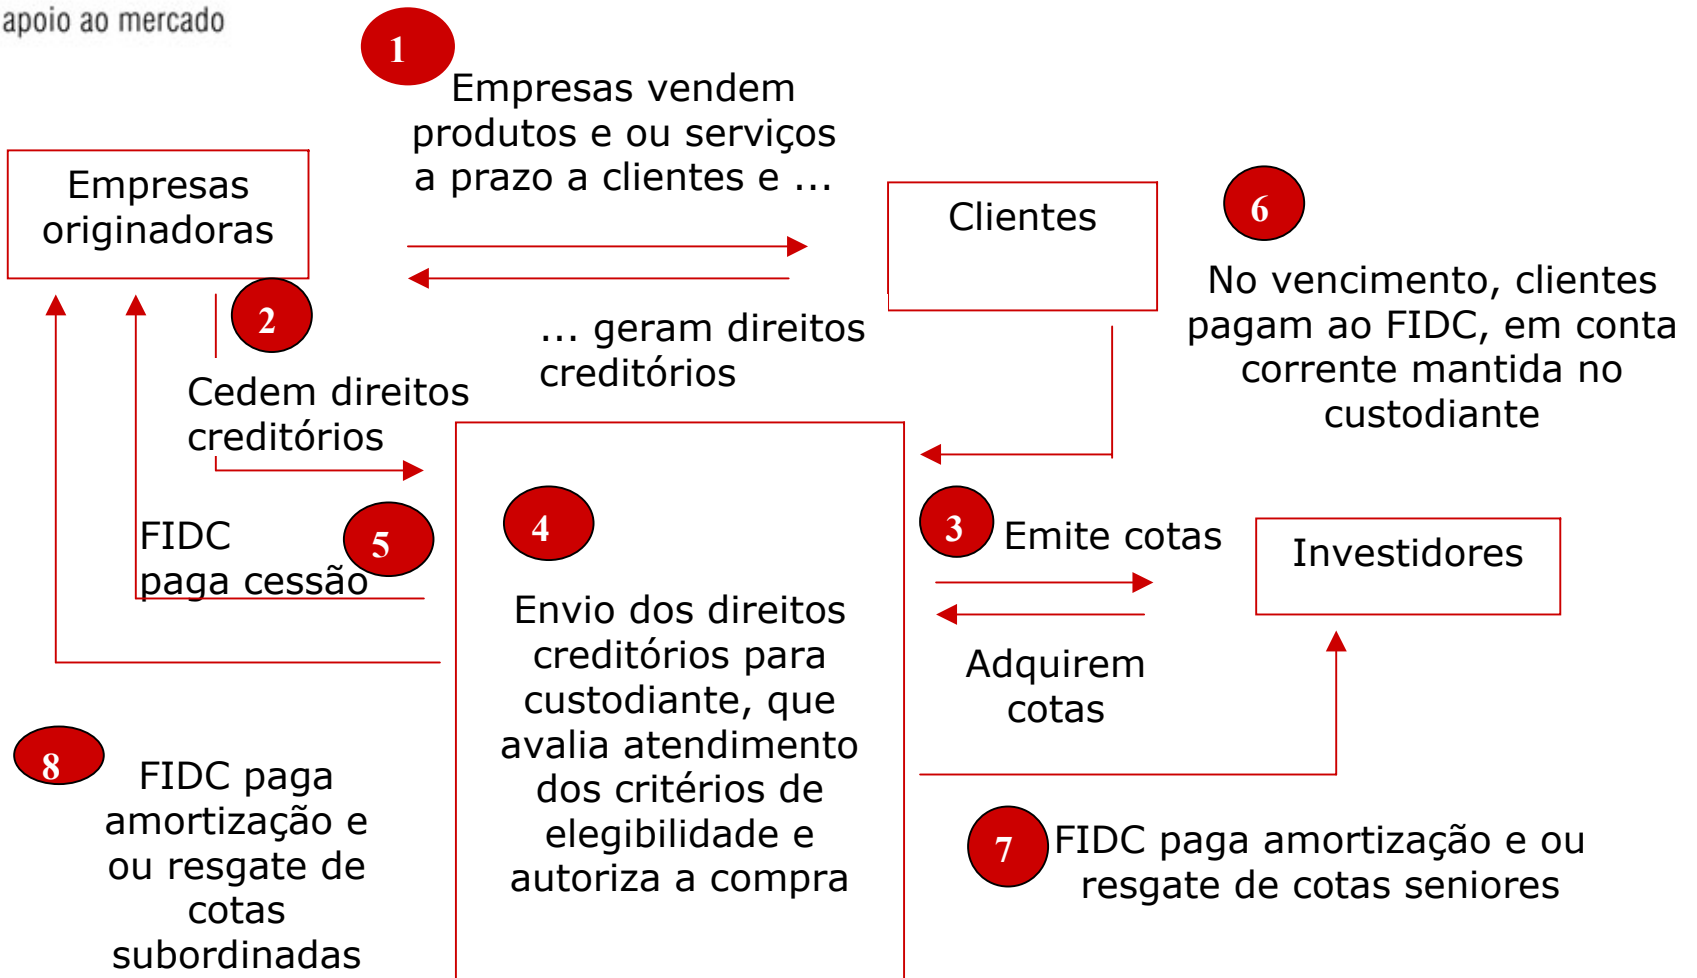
apoio ao mercado

1

Empresas vendem produtos e ou serviços a prazo a clientes e ...

Empresas originadoras

Clientes

6

No vencimento, clientes pagam ao FIDC, em conta corrente mantida no custodiante

2

... geram direitos creditórios

Cedem direitos creditórios

FIDC paga cessão

5

4

3

Emite cotas

Investidores

Envio dos direitos creditórios para custodiante, que avalia atendimento dos critérios de elegibilidade e autoriza a compra

Adquirem cotas

8

FIDC paga amortização e ou resgate de cotas subordinadas

7

FIDC paga amortização e ou resgate de cotas seniores